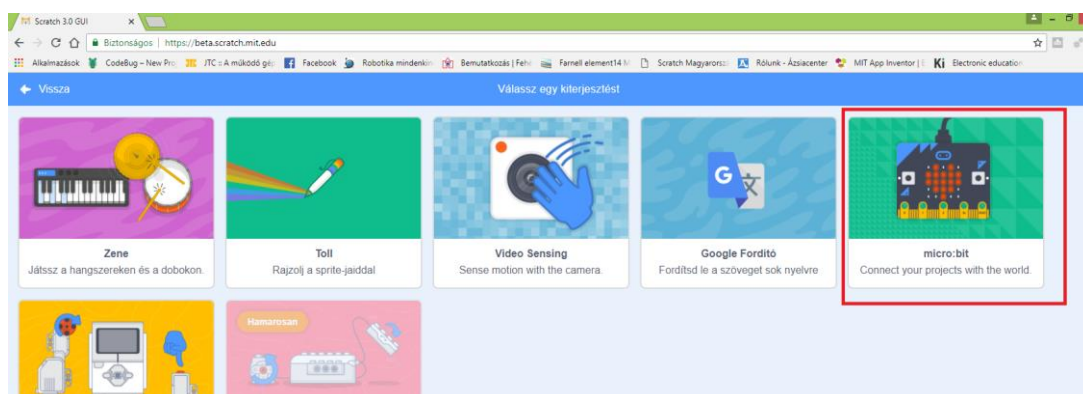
Scratch 3.0 GUI ×

Biztonságos | https://beta.scratch.mit.edu

Alkalmazások CodeBug – New Pro JTC :: A működő gép Facebook Robotika mindenkin Bemutatkozás | Fehé Farnell element14 M Scratch Magyarorsz Rólunk - Ázsiacenter MIT App Inventor | Ki Electronic education

← Vissza

Válassz egy kiterjesztést

Zene
Játssz a hangszereken és a dobokon.

Toll
Rajzolj a sprite-jaiddal

Video Sensing
Sense motion with the camera.

Google Fordító
Fordítsd le a szöveget sok nyelvre

micro:bit
Connect your projects with the world.

Hamarosan